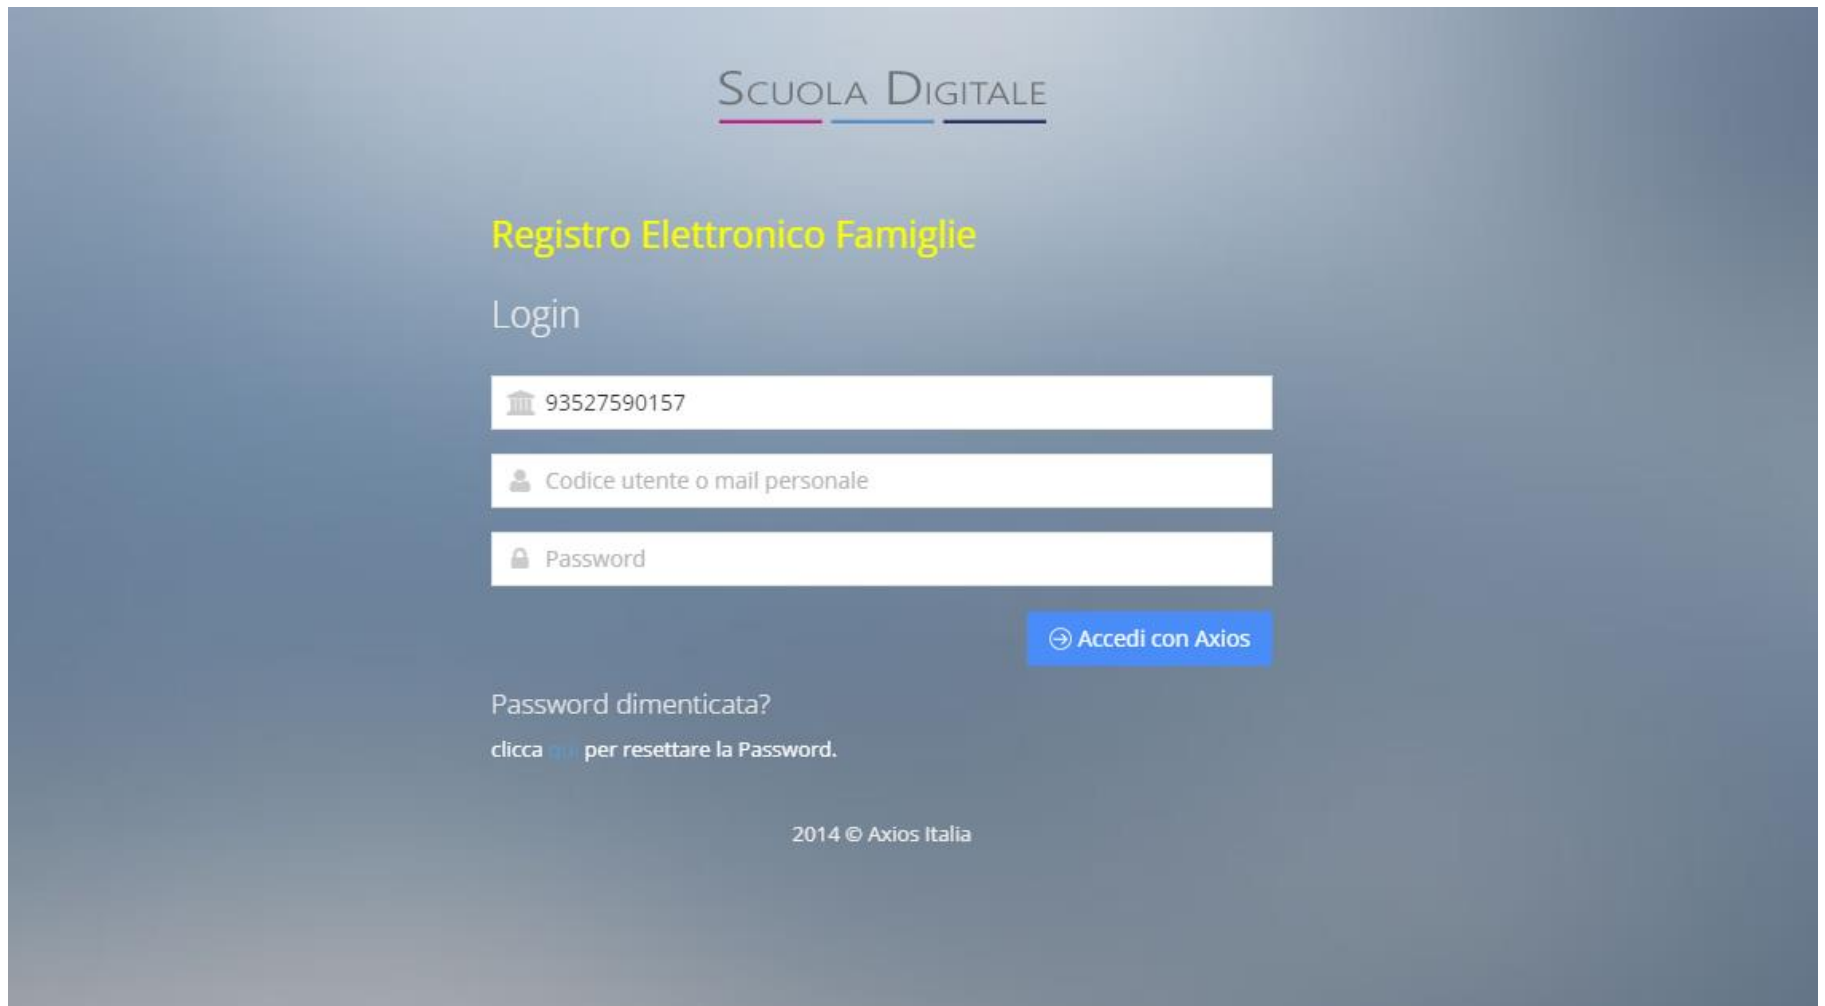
SCUOLA DIGITALE

Registro Elettronico Famiglie

Login

93527590157

Codice utente o mail personale

Password

Accedi con Axios

Password dimenticata?

clicca qui per resettare la Password.

2014 © Axios Italia